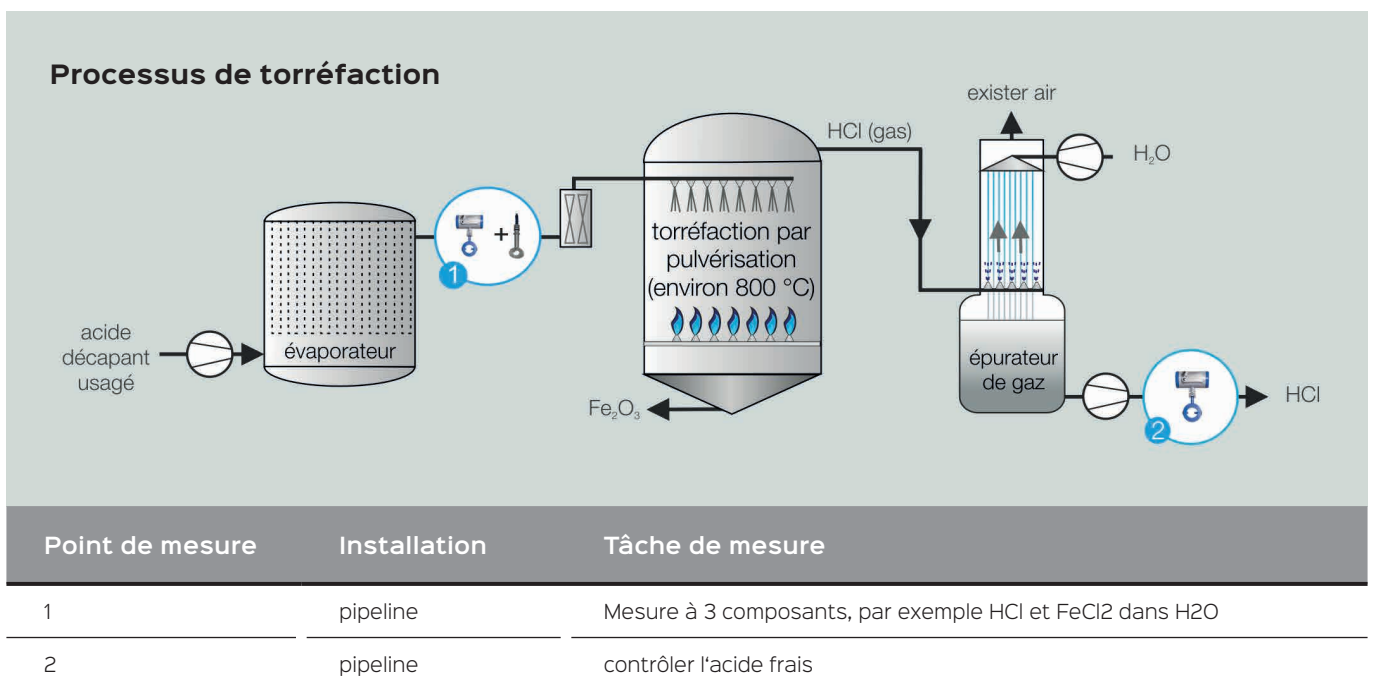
Processus de torréfaction

exister air

HCl (gas)

$H_2O$

torréfaction par pulvérisation (environ 800 °C)

acide décapant usagé

évaporateur

1

épurateur de gaz

2

HCl

$Fe_2O_3$

| Point de mesure | Installation | Tâche de mesure |
|---|---|---|
| 1 | pipeline | Mesure à 3 composants, par exemple HCl et FeCl2 dans H2O |
| 2 | pipeline | contrôler l'acide frais |